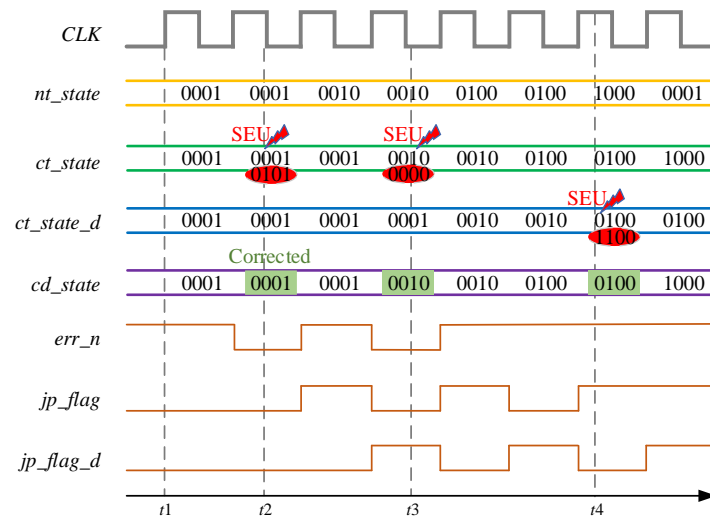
CLK

nt_state 0001 0001 0010 0010 0100 0100 1000 0001

SEU SEU

ct_state 0001 0001 0001 0010 0010 0100 0100 1000

0101 0000

SEU

ct_state_d 0001 0001 0001 0001 0010 0010 0100 0100

1100

Corrected

cd_state 0001 0001 0001 0010 0010 0100 0100 1000

err_n

jp_flag

jp_flag_d

t1 t2 t3 t4